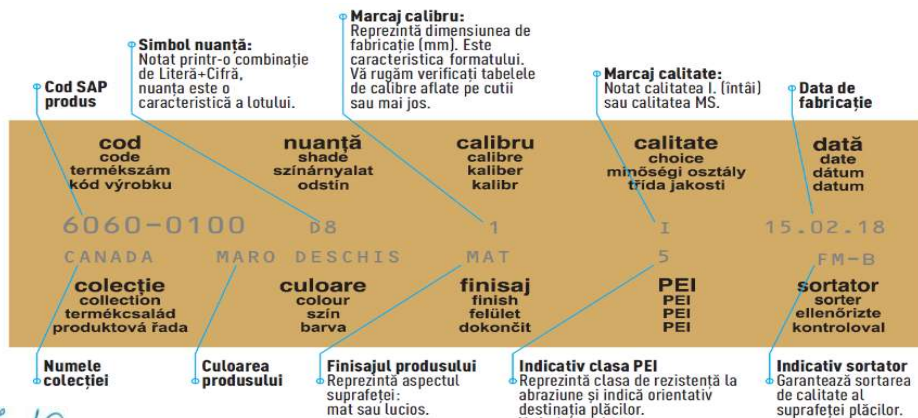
Marcaj calibru:
Reprezintă dimensiunea de fabricație (mm). Este caracteristica formatului. Vă rugăm verificați tabelele de calibre aflate pe cutii sau mai jos.

Simbol nuanță:
Notat printr-o combinație de Literă+Cifră, nuanța este o caracteristică a lotului.

Cod SAP produs

Marcaj calitate:
Notat calitatea I. (întâi) sau calitatea MS.

Data de fabricație

cod
code
termékszám
kód výrobku

nuanță
shade
színárnyalat
odstín

calibru
calibre
kaliber
kalibr

calitate
choice
minőségi osztály
třída jakosti

dată
date
dátum
datum

6060-0100 D8 1 I 15.02.18

CANADA MARO DESCHIS MAT 5 FM-B

colecție
collection
termékcsalád
produktová řada

culoare
colour
szín
barva

finisaj
finish
felület
dokončit

PEI
PEI
PEI
PEI

sortator
sorter
ellenőrizte
kontroloval

Numele colecției

Culoarea produsului

Finisajul produsului
Reprezintă aspectul suprafeței:
mat sau lucios.

Indicativ clasa PEI
Reprezintă clasa de rezistență la abraziune și indică orientativ destinația plăcilor.

Indicativ sortator
Garantează sortarea de calitate al suprafeței plăcilor.